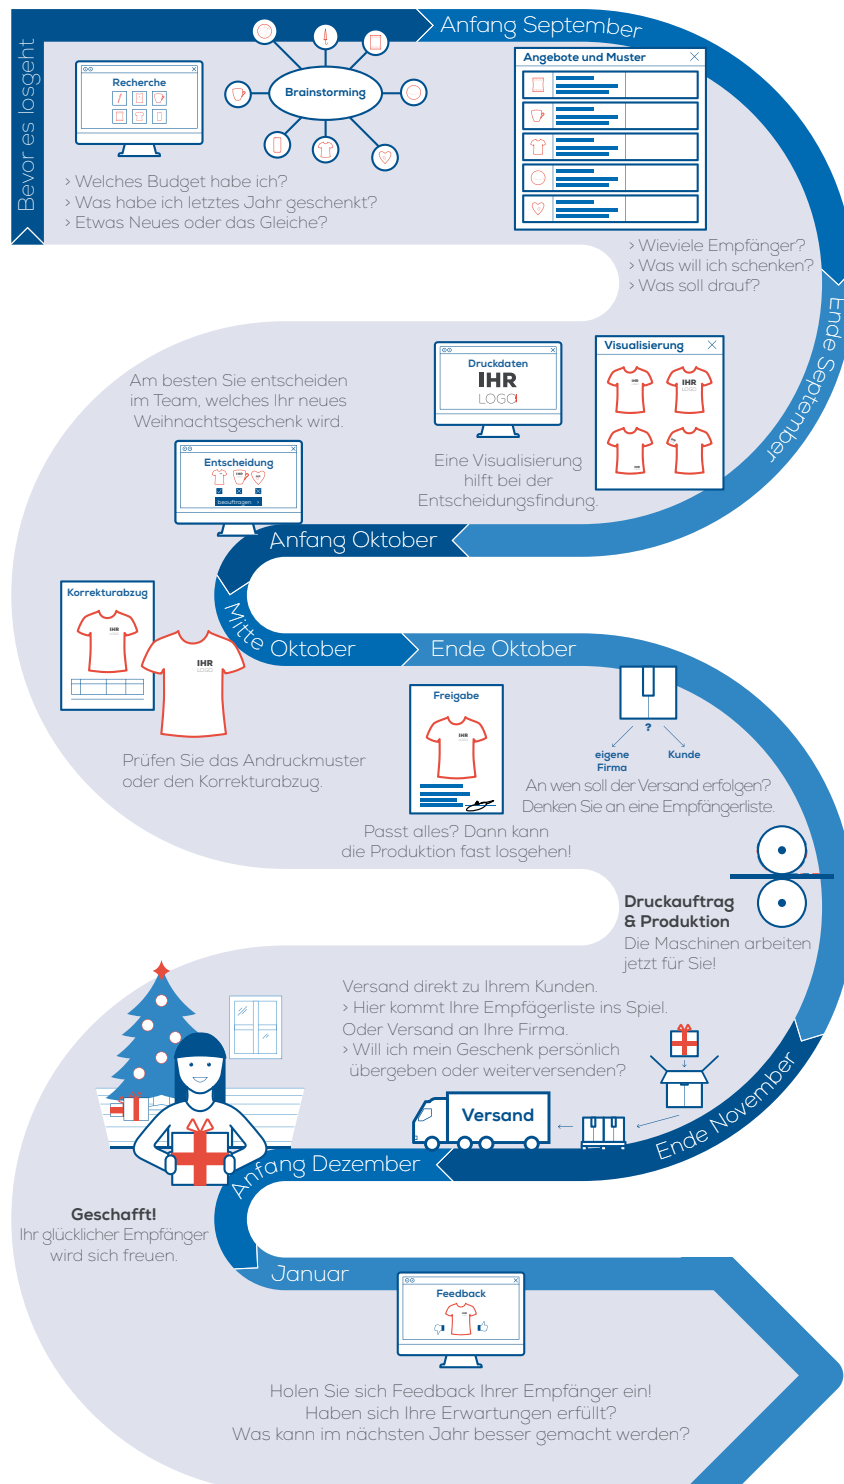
Bevor es losgeht

Anfang September

Recherche

Brainstorming

Angebote und Muster

› Welches Budget habe ich?
› Was habe ich letztes Jahr geschenkt?
› Etwas Neues oder das Gleiche?

› Wieviele Empfänger?
› Was will ich schenken?
› Was soll drauf?

Ende September

Am besten Sie entscheiden im Team, welches Ihr neues Weihnachtsgeschenk wird.

Druckdaten
IHR
LOGO

Visualisierung

IHR

Entscheidung

beauftragen

Eine Visualisierung hilft bei der Entscheidungsfindung.

Anfang Oktober

Korrekturabzug

IHR

IHR

Mitte Oktober

Ende Oktober

Freigabe

IHR

?

eigene Firma

Kunde

Prüfen Sie das Andruckmuster oder den Korrekturabzug.

An wen soll der Versand erfolgen?
Denken Sie an eine Empfängerliste.

Passt alles? Dann kann die Produktion fast losgehen!

Druckauftrag & Produktion
Die Maschinen arbeiten jetzt für Sie!

Versand direkt zu Ihrem Kunden.
› Hier kommt Ihre Empfägerliste ins Spiel.
Oder Versand an Ihre Firma.
› Will ich mein Geschenk persönlich übergeben oder weiterversenden?

Versand

Ende November

Anfang Dezember

Geschafft!
Ihr glücklicher Empfänger wird sich freuen.

Januar

Feedback

Holen Sie sich Feedback Ihrer Empfänger ein!
Haben sich Ihre Erwartungen erfüllt?
Was kann im nächsten Jahr besser gemacht werden?